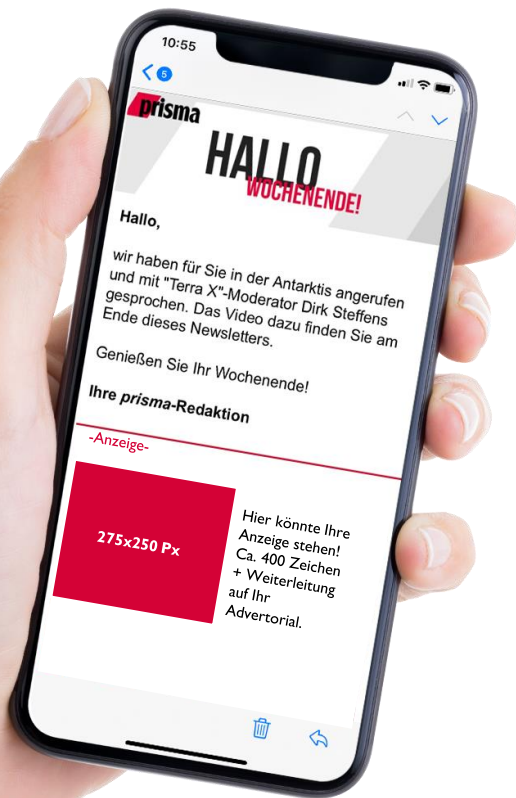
10:55

5

prisma

HALLO
WOCHENENDE!

Hallo,

wir haben für Sie in der Antarktis angerufen und mit "Terra X"-Moderator Dirk Steffens gesprochen. Das Video dazu finden Sie am Ende dieses Newsletters.

Genießen Sie Ihr Wochenende!

Ihre prisma-Redaktion

-Anzeige-

275x250 Px

Hier könnte Ihre Anzeige stehen! Ca. 400 Zeichen + Weiterleitung auf Ihr Advertorial.